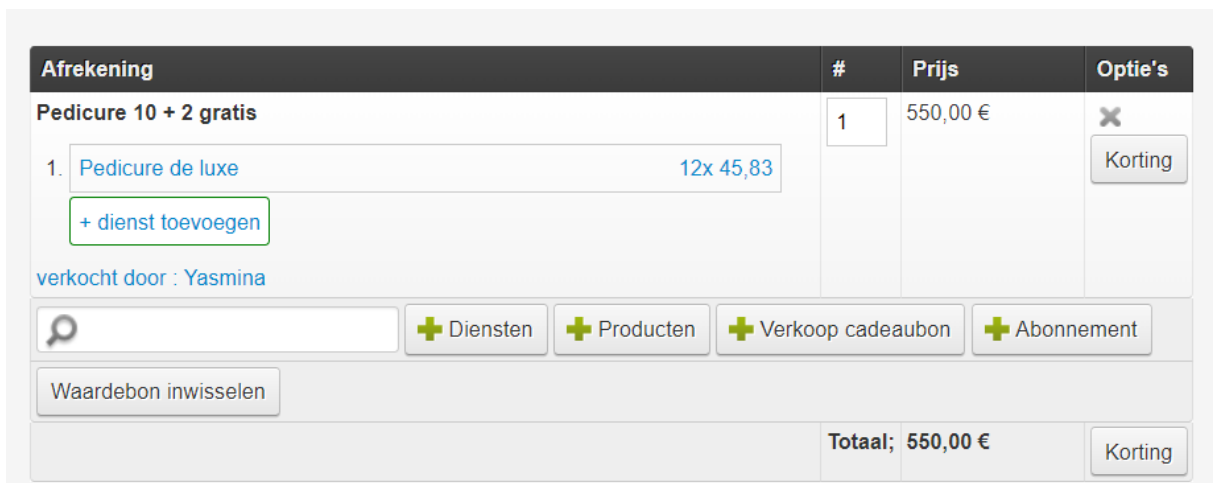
| Afrekening | # | Prijs | Optie's |
|---|---|---|---|
| Pedicure 10 + 2 gratis<br>1. Pedicure de luxe 12x 45,83<br>+ dienst toevoegen<br>verkocht door : Yasmina | 1 | 550,00 € | Korting |

Diensten
Producten
Verkoop cadeaubon
Abonnement
Waardebon inwisselen

Totaal; 550,00 €
Korting